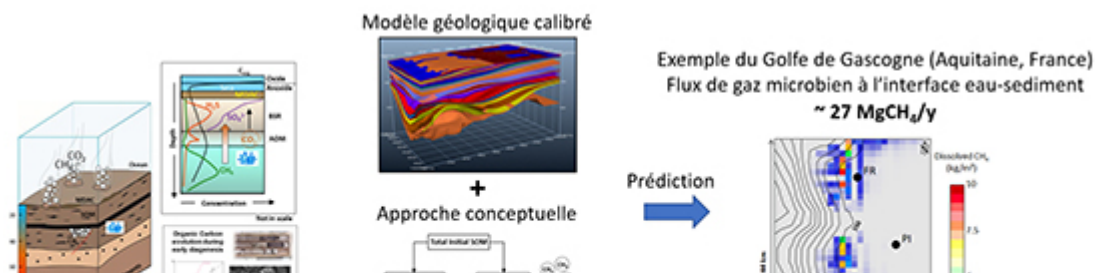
Modèle géologique calibré

+

Approche conceptuelle

Total Initial SOM

Prédiction

Exemple du Golfe de Gascogne (Aquitaine, France)
Flux de gaz microbien à l'interface eau-sediment
~ 27 MgCH$_4$/y

$CO_2$
$CH_4$
Ocean

Oxide
Aerobic
BSR
AOM
Depth
Concentration
Not to scale
$CO_2$
$SO_4^{2-}$
$CH_4$

Organic Carbon evolution during early diagenesis

Dissolved $CH_4$ (kg/m$^3$)
10
7.5
FR
PI
N
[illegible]